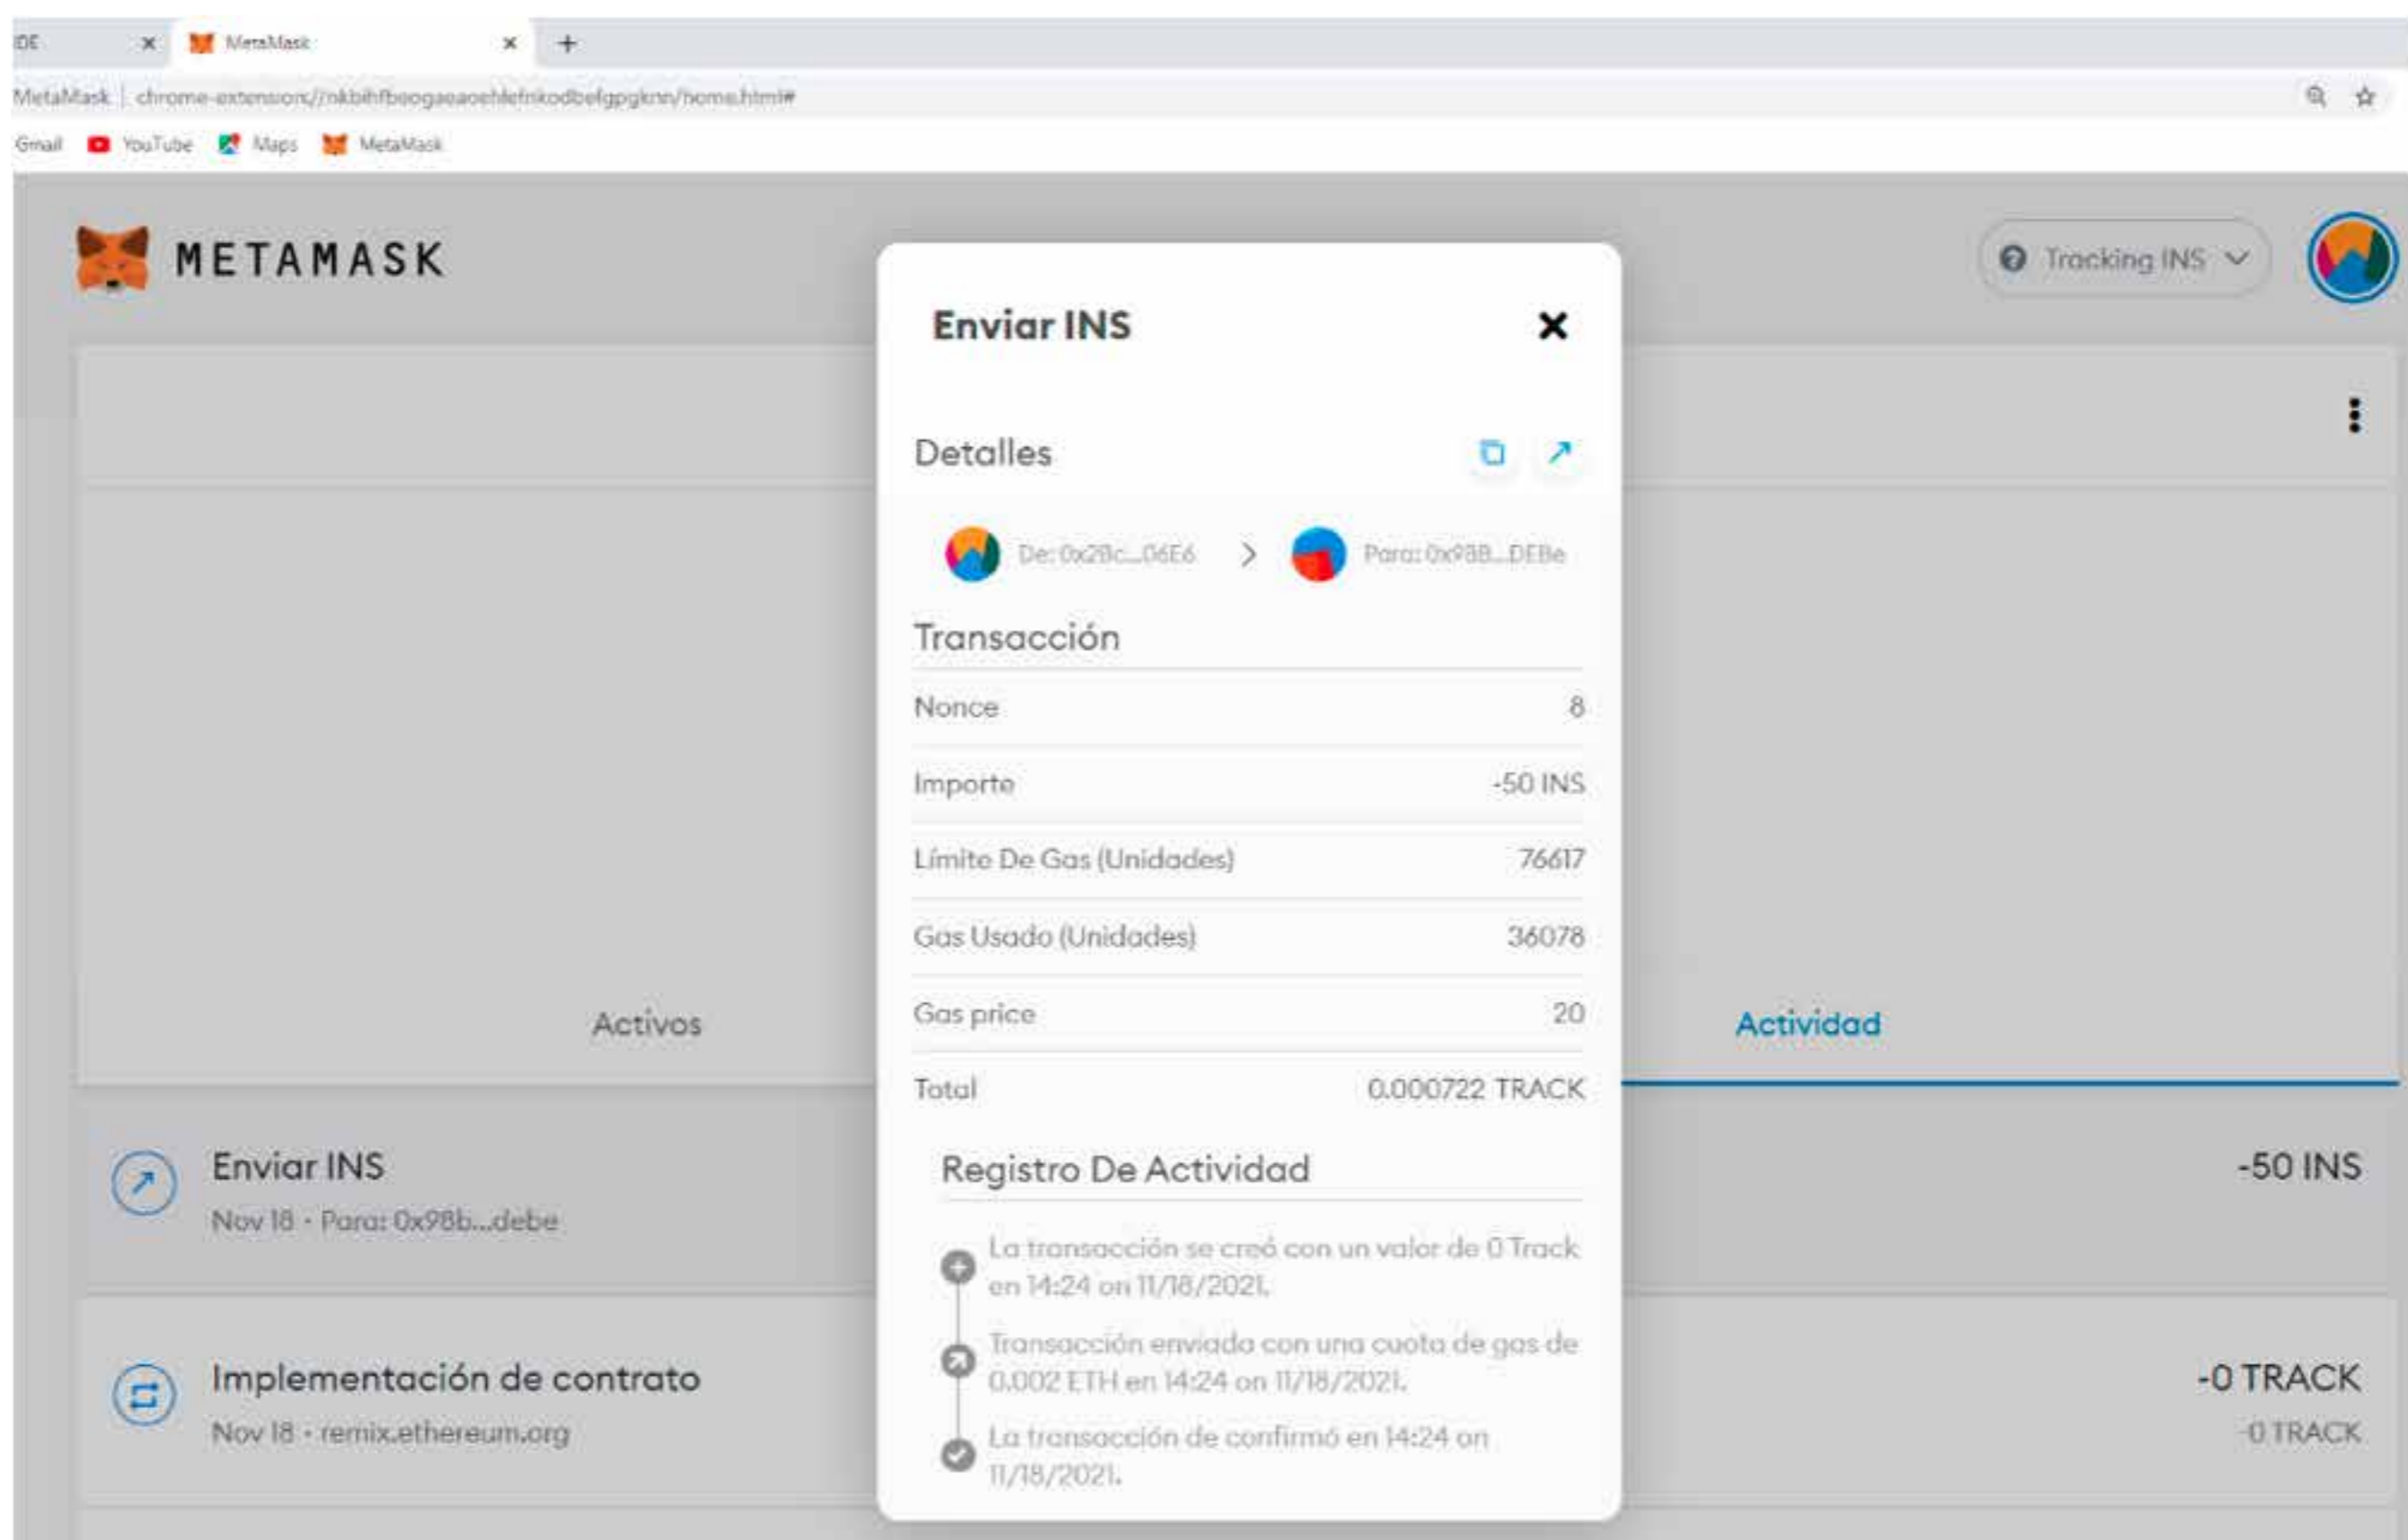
IDE ×
MetaMask ×
+

MetaMask | chrome-extension://nkbihfbeogaeaoehlefnkodbefgpgknn/home.html#

Gmail YouTube Maps MetaMask

METAMASK

Tracking INS

Enviar INS ×

Detalles

De: 0x2Bc...06E6 > Para: 0x98B...DEBe

Transacción

| | |
|---|---|
| Nonce | 8 |
| Importe | -50 INS |
| Límite De Gas (Unidades) | 76617 |
| Gas Usado (Unidades) | 36078 |
| Gas price | 20 |
| Total | 0.000722 TRACK |

Registro De Actividad

La transacción se creó con un valor de 0 Track en 14:24 on 11/18/2021.

Transacción enviada con una cuota de gas de 0.002 ETH en 14:24 on 11/18/2021.

La transacción de confirmó en 14:24 on 11/18/2021.

Activos

Actividad

Enviar INS
Nov 18 · Para: 0x98b...debe
-50 INS

Implementación de contrato
Nov 18 · remix.ethereum.org
-0 TRACK
-0 TRACK